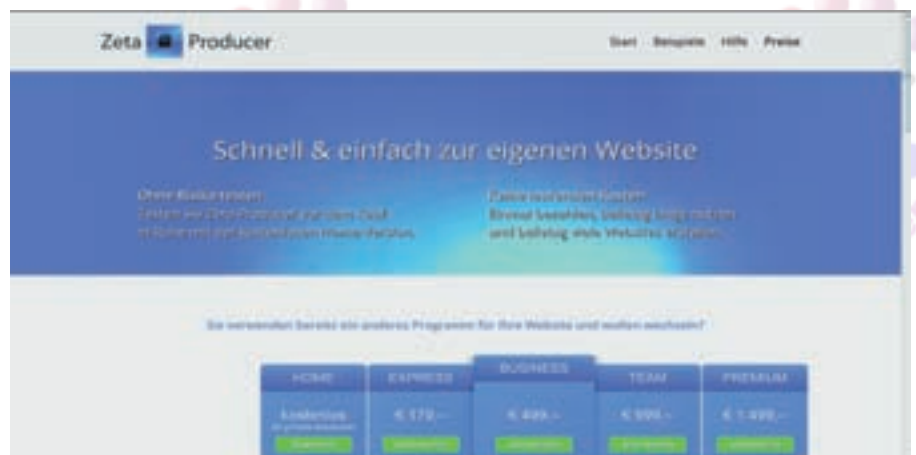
Zeta Producer

Start Beispiele Hilfe Preise

Schnell & einfach zur eigenen Website

Ohne Risiko testen: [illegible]

Einmal bezahlen, beliebig lange nutzen und beliebig viele Websites erstellen.

Sie verwenden bereits ein anderes Programm für Ihre Website und wollen wechseln?

| HOME | EXPRESS | BUSINESS | TEAM | PREMIUM |
|---|---|---|---|---|
| kostenlos | € 179,– | € 499,– | € 999,– | € 1.499,– |
| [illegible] | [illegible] | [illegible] | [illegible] | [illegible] |